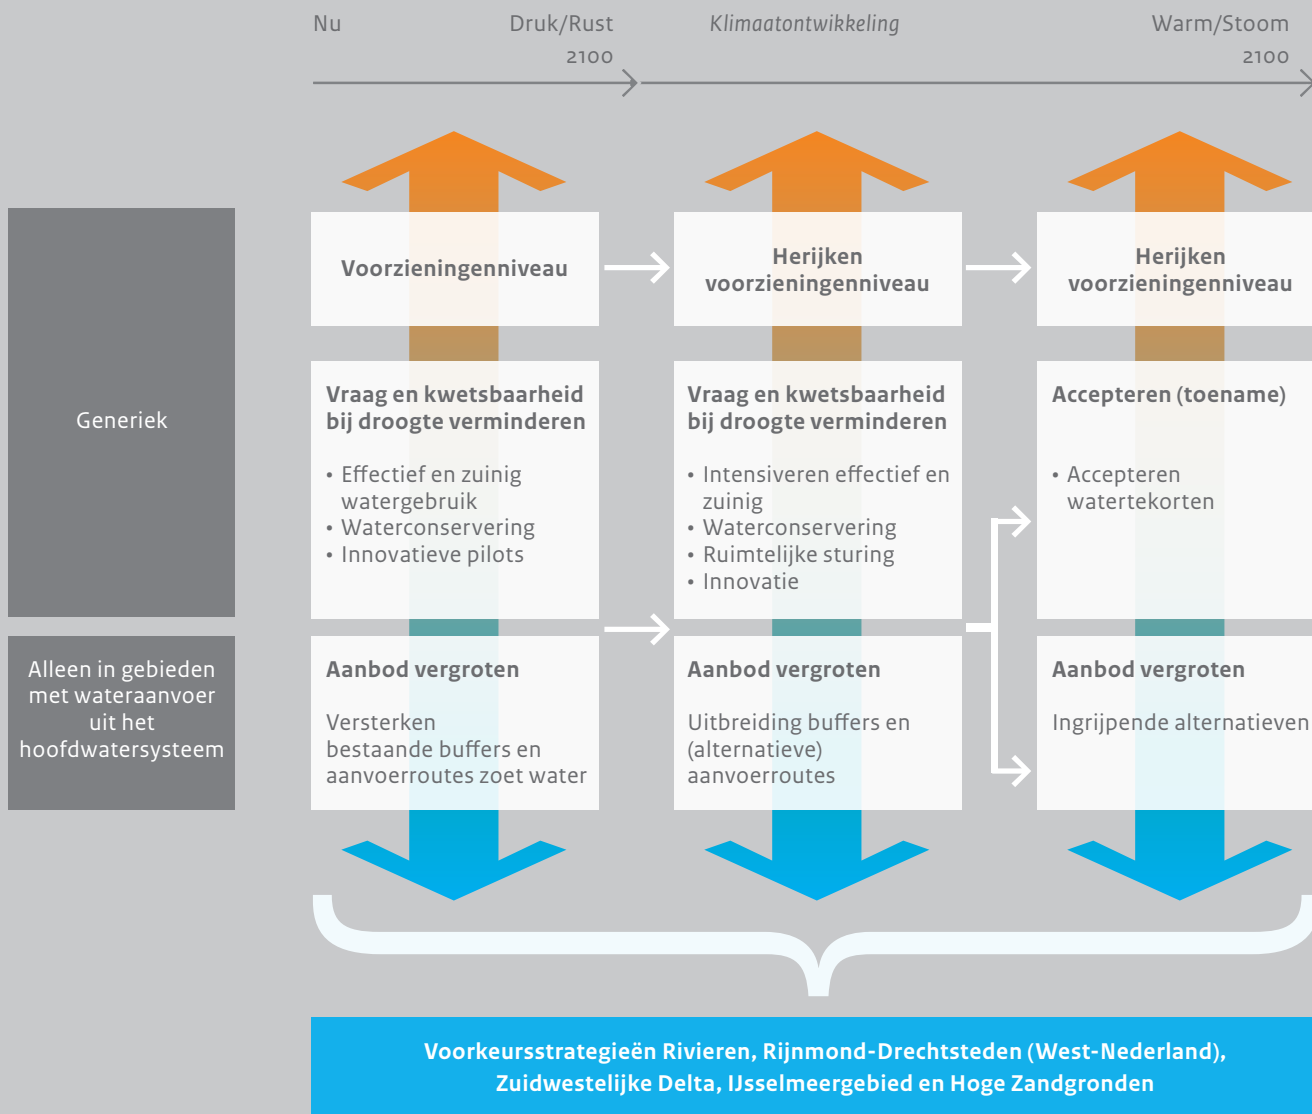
Nu

Druk/Rust
2100

Klimaatontwikkeling

Warm/Stoom
2100

Generiek

Alleen in gebieden met wateraanvoer uit het hoofdwatersysteem

Voorzieningenniveau

Herijken voorzieningenniveau

Herijken voorzieningenniveau

Vraag en kwetsbaarheid bij droogte verminderen

• Effectief en zuinig watergebruik
• Waterconservering
• Innovatieve pilots

Vraag en kwetsbaarheid bij droogte verminderen

• Intensiveren effectief en zuinig
• Waterconservering
• Ruimtelijke sturing
• Innovatie

Accepteren (toename)

• Accepteren watertekorten

Aanbod vergroten

Versterken bestaande buffers en aanvoerroutes zoet water

Aanbod vergroten

Uitbreiding buffers en (alternatieve) aanvoerroutes

Aanbod vergroten

Ingrijpende alternatieven

Voorkeursstrategieën Rivieren, Rijnmond-Drechtsteden (West-Nederland), Zuidwestelijke Delta, IJsselmeergebied en Hoge Zandgronden